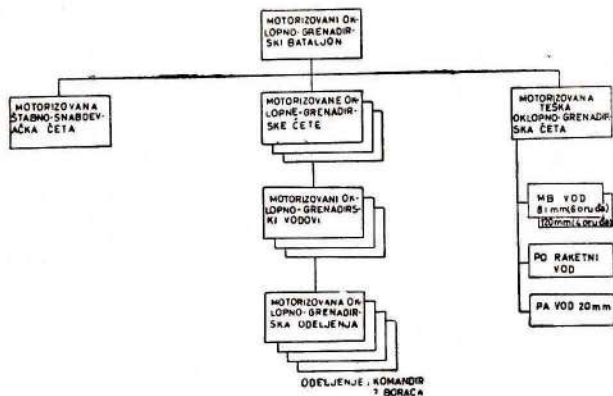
MOTORIZOVANI OKLOPNO-GRENADIRSKI BATALJON

MOTORIZOVANA ŠTABNO-SNABDEVAČKA ČETA

MOTORIZOVANE OKLOPNO-GRENADIRSKE ČETE

MOTORIZOVANI OKLOPNO-GRENADIRSKI VODOVI

MOTORIZOVANA OKLOPNO-GRENADIRSKA ODELJENJA

ODELJENJE: KOMANDIR 7 BORACA

MOTORIZOVANA TEŠKA OKLOPNO-GRENADIRSKA ČETA

MB VOD 81mm(6oruđa) 120mm(6 oruđa)

PO RAKETNI VOD

PA VOD 20mm